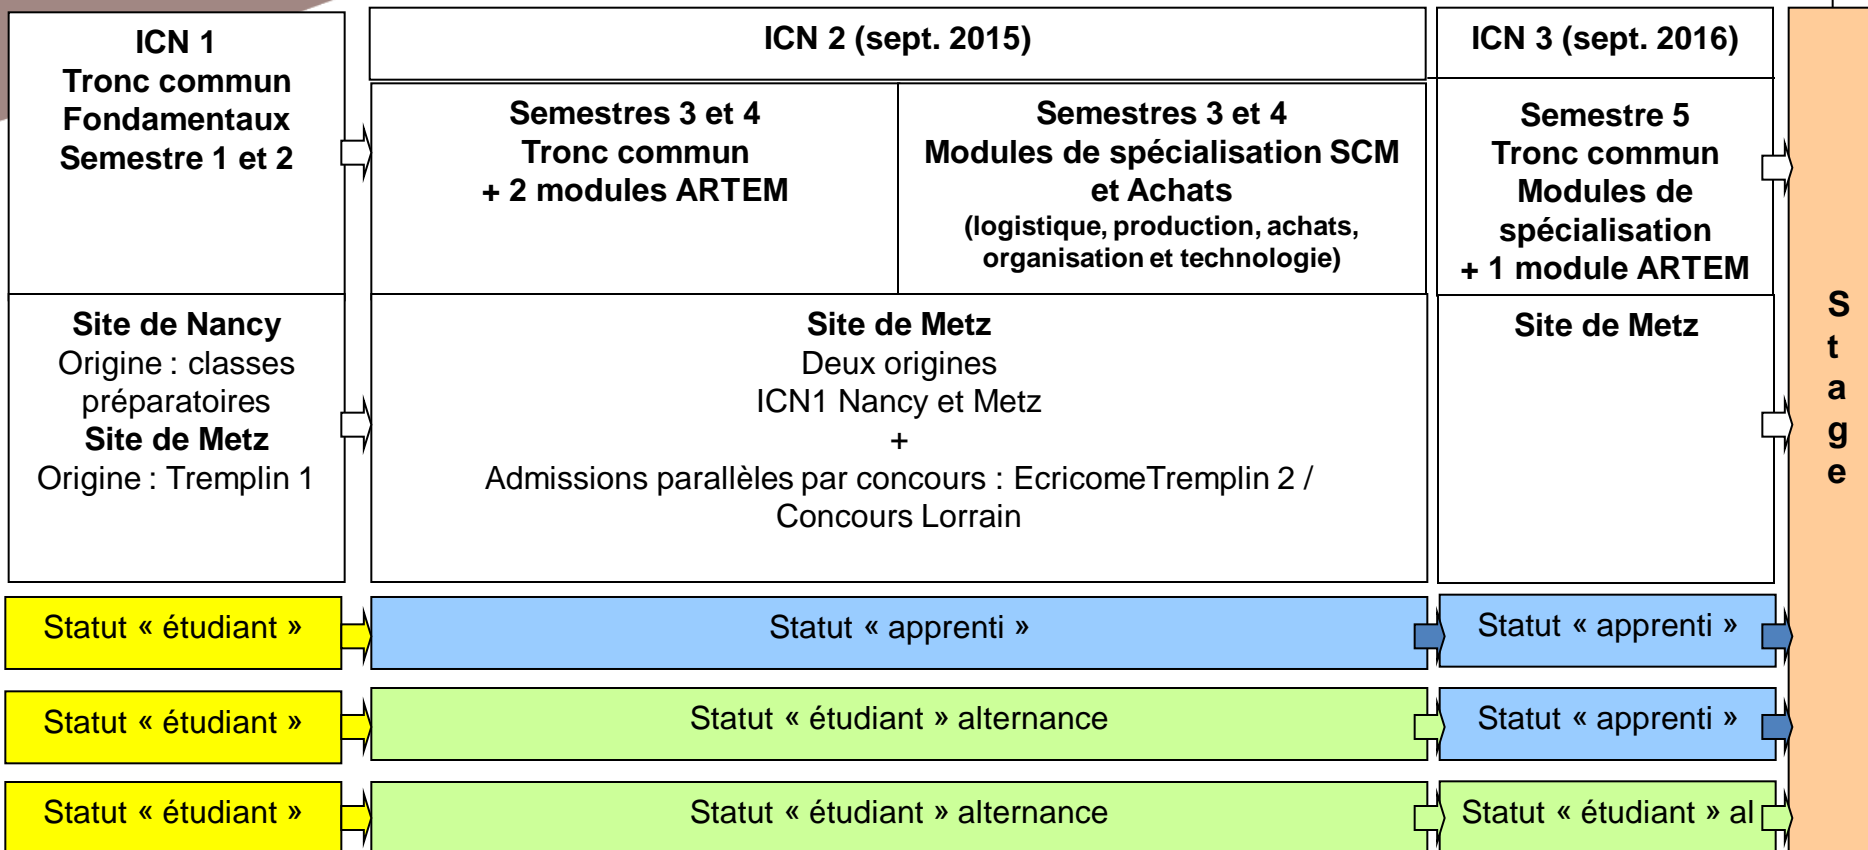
ICN 1
Tronc commun
Fondamentaux
Semestre 1 et 2

ICN 2 (sept. 2015)

ICN 3 (sept. 2016)

Semestres 3 et 4
Tronc commun
+ 2 modules ARTEM

Semestres 3 et 4
Modules de spécialisation SCM et Achats
(logistique, production, achats, organisation et technologie)

Semestre 5
Tronc commun
Modules de spécialisation
+ 1 module ARTEM

Site de Nancy
Origine : classes préparatoires
Site de Metz
Origine : Tremplin 1

Site de Metz
Deux origines
ICN1 Nancy et Metz
+
Admissions parallèles par concours : EcricomeTremplin 2 / Concours Lorrain

Site de Metz

Stage

Statut « étudiant »

Statut « apprenti »

Statut « apprenti »

Statut « étudiant »

Statut « étudiant » alternance

Statut « apprenti »

Statut « étudiant »

Statut « étudiant » alternance

Statut « étudiant » al